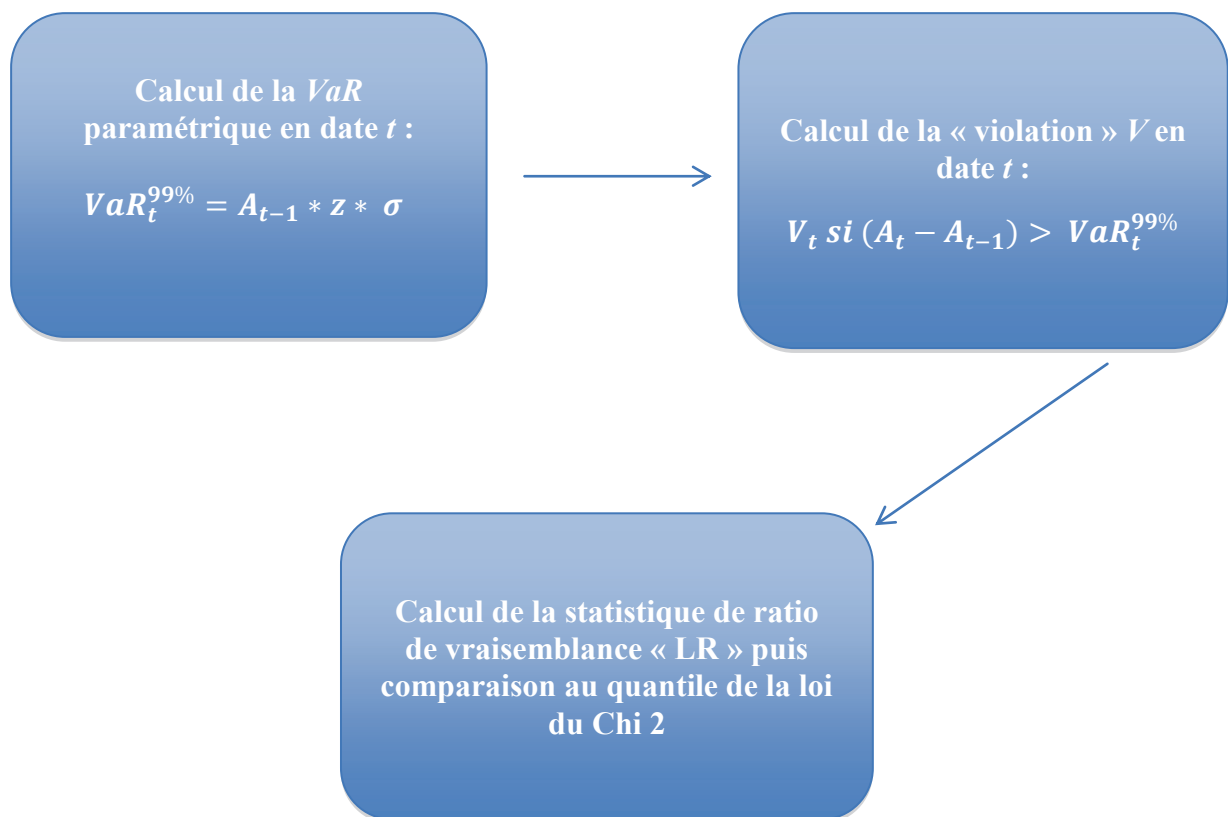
Calcul de la $VaR$ paramétrique en date $t$ :

$VaR_t^{99\%} = A_{t-1} * z * \sigma$

Calcul de la « violation » $V$ en date $t$ :

$V_t \; si \; (A_t - A_{t-1}) > VaR_t^{99\%}$

Calcul de la statistique de ratio de vraisemblance « LR » puis comparaison au quantile de la loi du Chi 2